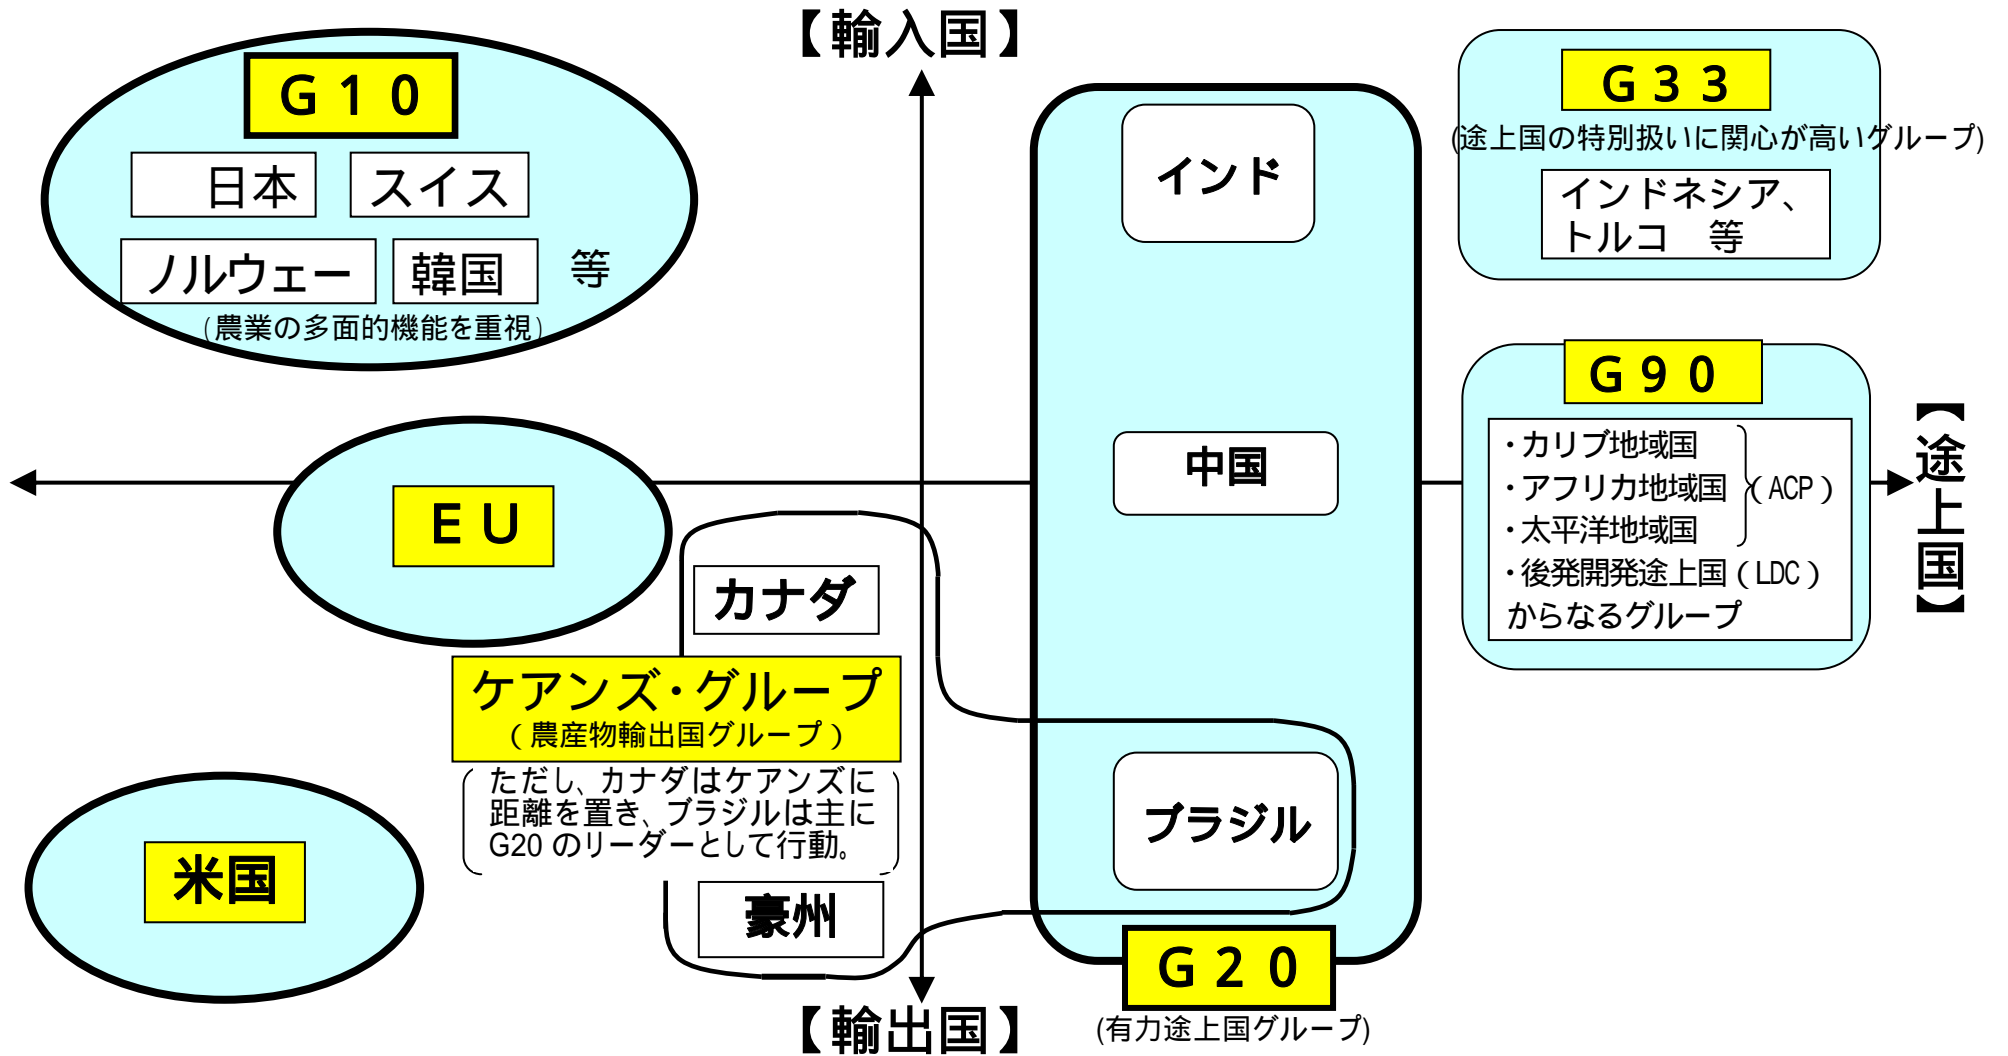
【輸入国】

G10
日本　スイス
ノルウェー　韓国　等
（農業の多面的機能を重視）

G33
（途上国の特別扱いに関心が高いグループ）
インドネシア、トルコ　等

インド

中国

G90
・カリブ地域国
・アフリカ地域国
・太平洋地域国
（ACP）
・後発開発途上国（LDC）
からなるグループ

【途上国】

EU

カナダ

ケアンズ・グループ
（農産物輸出国グループ）
（ただし、カナダはケアンズに距離を置き、ブラジルは主にG20のリーダーとして行動。）

豪州

ブラジル

米国

G20
（有力途上国グループ）

【輸出国】